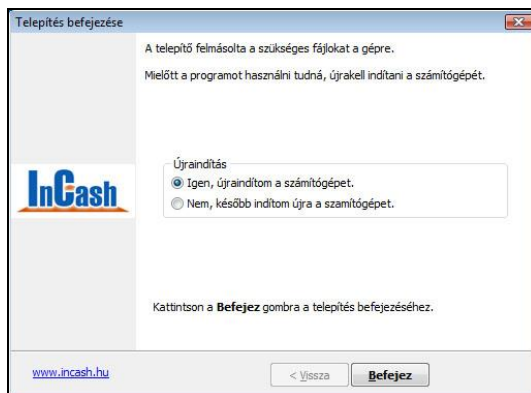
Telepítés befejezése

A telepítő felmásolta a szükséges fájlokat a gépre.

Mielőtt a programot használni tudná, újrakell indítani a számítógépét.

InCash

Újraindítás
Igen, újraindítom a számítógépet.
Nem, később indítom újra a számítógépet.

Kattintson a Befejez gombra a telepítés befejezéséhez.

www.incash.hu

< Vissza
Befejez